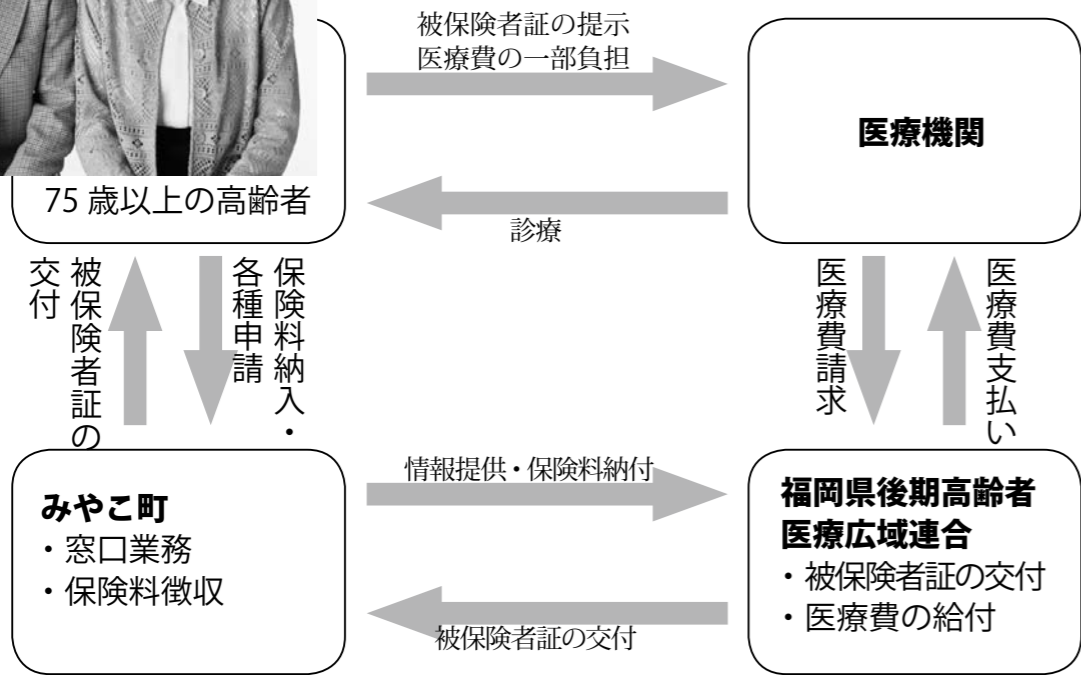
被保険者証の提示
医療費の一部負担

医療機関

75 歳以上の高齢者

診療

被保険者証の交付

保険料納入・各種申請

医療費請求

医療費支払い

情報提供・保険料納付

みやこ町
・窓口業務
・保険料徴収

福岡県後期高齢者医療広域連合
・被保険者証の交付
・医療費の給付

被保険者証の交付